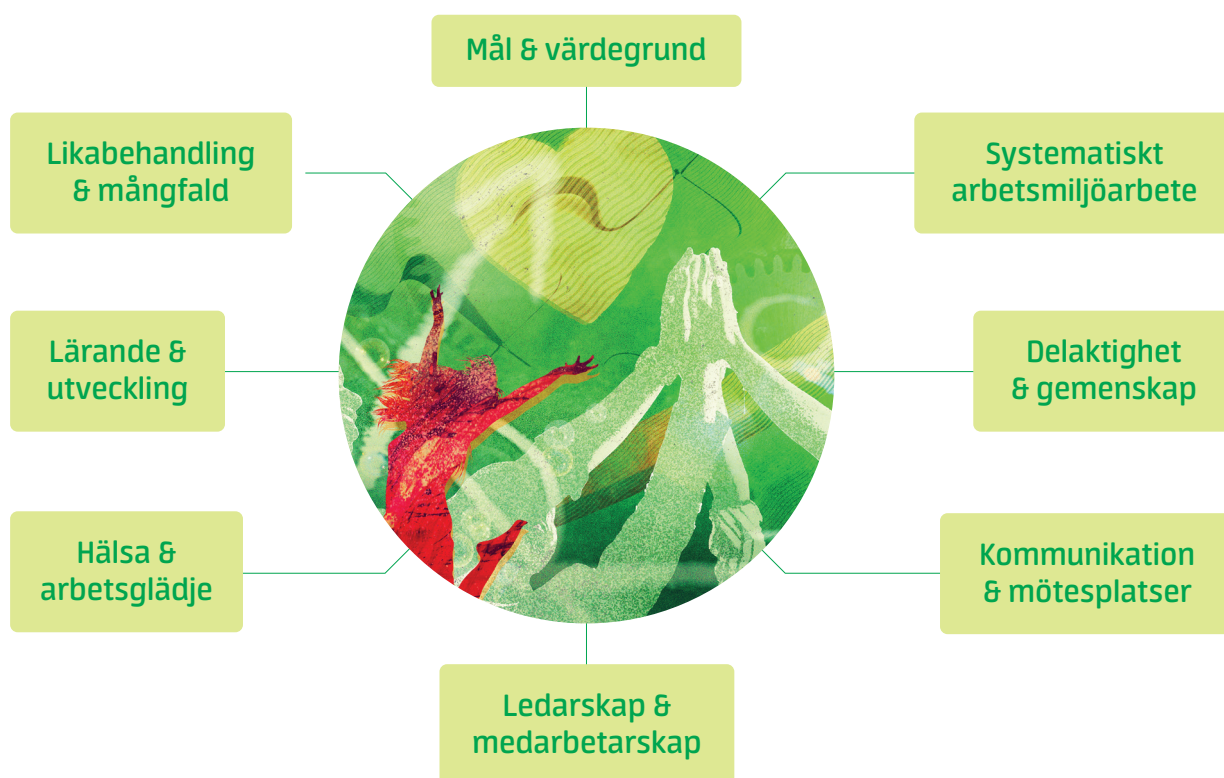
Mål & värdegrund

Likabehandling & mångfald

Systematiskt arbetsmiljöarbete

Lärande & utveckling

Delaktighet & gemenskap

Hälsa & arbetsglädje

Kommunikation & mötesplatser

Ledarskap & medarbetarskap